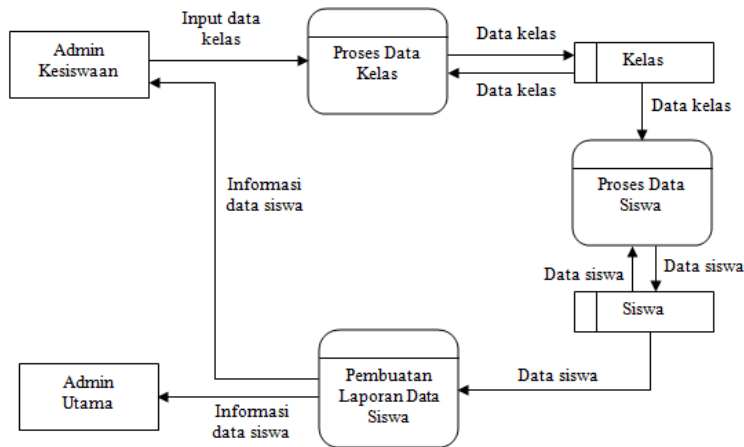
Admin Kesiswaan

Input data kelas

Proses Data Kelas

Data kelas

Kelas

Data kelas

Data kelas

Informasi data siswa

Proses Data Siswa

Data siswa

Data siswa

Siswa

Admin Utama

Pembuatan Laporan Data Siswa

Data siswa

Informasi data siswa